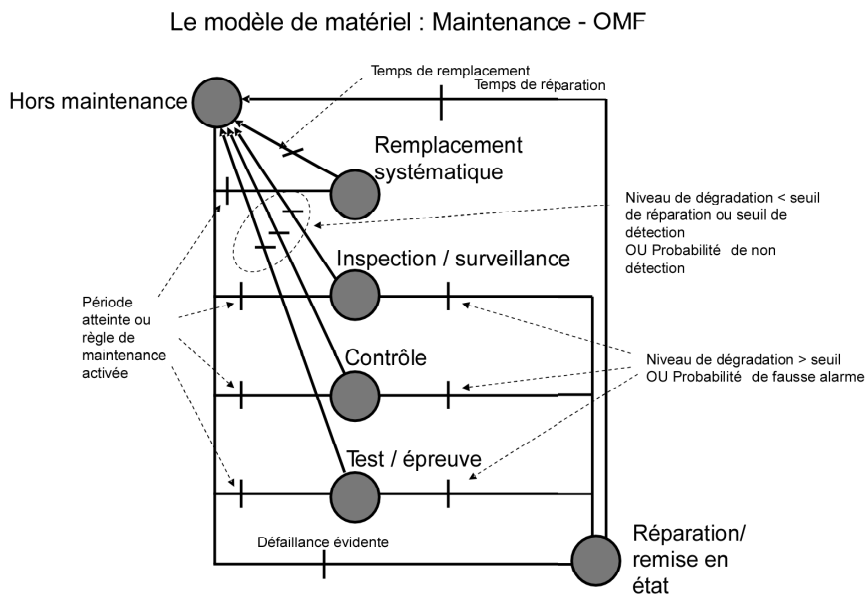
Le modèle de matériel : Maintenance - OMF

Temps de remplacement

Hors maintenance

Temps de réparation

Remplacement systématique

Niveau de dégradation < seuil de réparation ou seuil de détection
OU Probabilité de non détection

Inspection / surveillance

Période atteinte ou règle de maintenance activée

Contrôle

Niveau de dégradation > seuil
OU Probabilité de fausse alarme

Test / épreuve

Défaillance évidente

Réparation/ remise en état